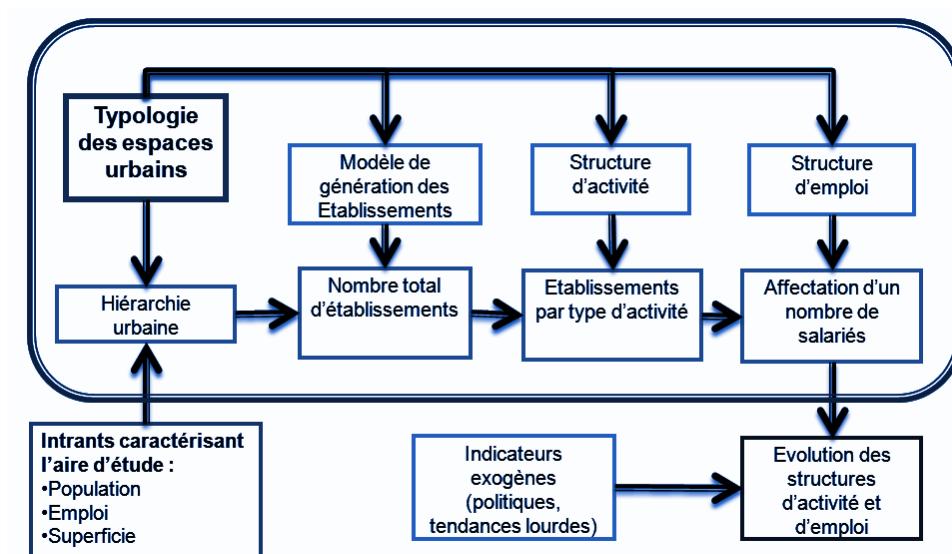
Typologie des espaces urbains

Modèle de génération des Etablissements

Structure d'activité

Structure d'emploi

Hiérarchie urbaine

Nombre total d'établissements

Etablissements par type d'activité

Affectation d'un nombre de salariés

Intrants caractérisant l'aire d'étude :
•Population
•Emploi
•Superficie

Indicateurs exogènes (politiques, tendances lourdes)

Evolution des structures d'activité et d'emploi